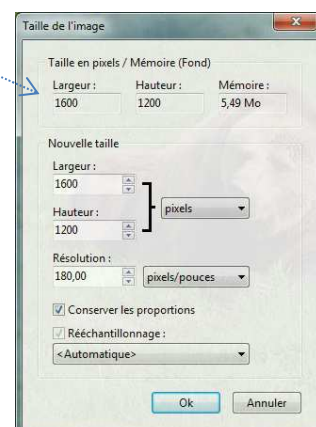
Taille de l'image

Taille en pixels / Mémoire (Fond)

| Largeur : | Hauteur : | Mémoire : |
|---|---|---|
| 1600 | 1200 | 5,49 Mo |

Nouvelle taille

Largeur :
1600

Hauteur :
1200

pixels

Résolution :
180,00

pixels/pouces

Conserver les proportions

Rééchantillonnage :

<Automatique>

Ok

Annuler